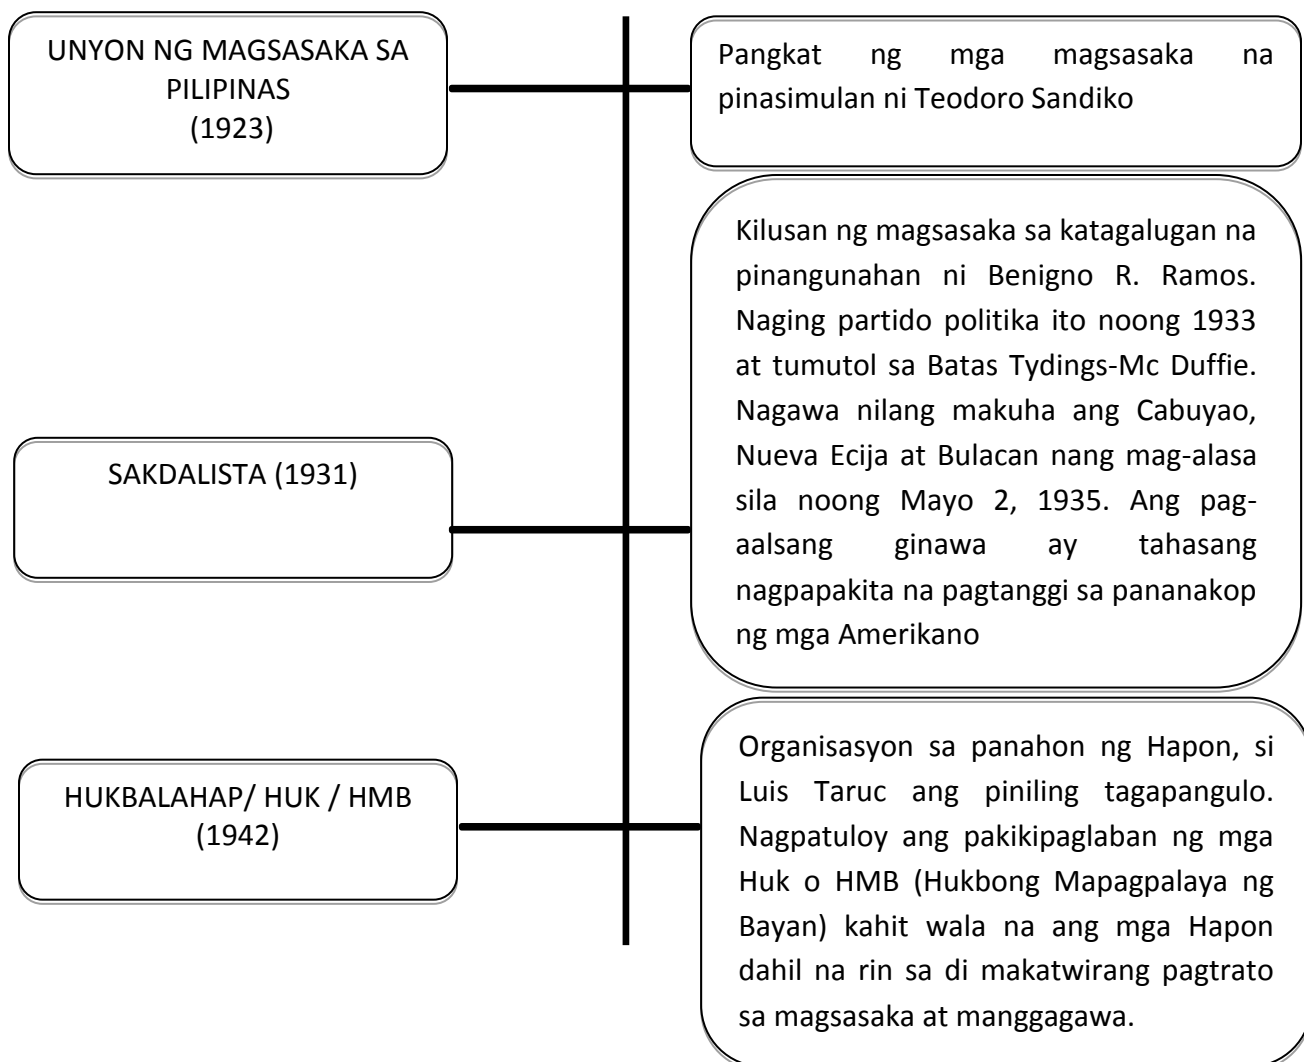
UNYON NG MAGSASAKA SA PILIPINAS
(1923)

Pangkat ng mga magsasaka na pinasimulan ni Teodoro Sandiko

SAKDALISTA (1931)

Kilusan ng magsasaka sa katagalugan na pinangunahan ni Benigno R. Ramos. Naging partido politika ito noong 1933 at tumutol sa Batas Tydings-Mc Duffie. Nagawa nilang makuha ang Cabuyao, Nueva Ecija at Bulacan nang mag-alasa sila noong Mayo 2, 1935. Ang pag-aalsang ginawa ay tahasang nagpapakita na pagtanggi sa pananakop ng mga Amerikano

HUKBALAHAP/ HUK / HMB
(1942)

Organisasyon sa panahon ng Hapon, si Luis Taruc ang piniling tagapangulo. Nagpatuloy ang pakikipaglaban ng mga Huk o HMB (Hukbong Mapagpalaya ng Bayan) kahit wala na ang mga Hapon dahil na rin sa di makatwirang pagtrato sa magsasaka at manggagawa.